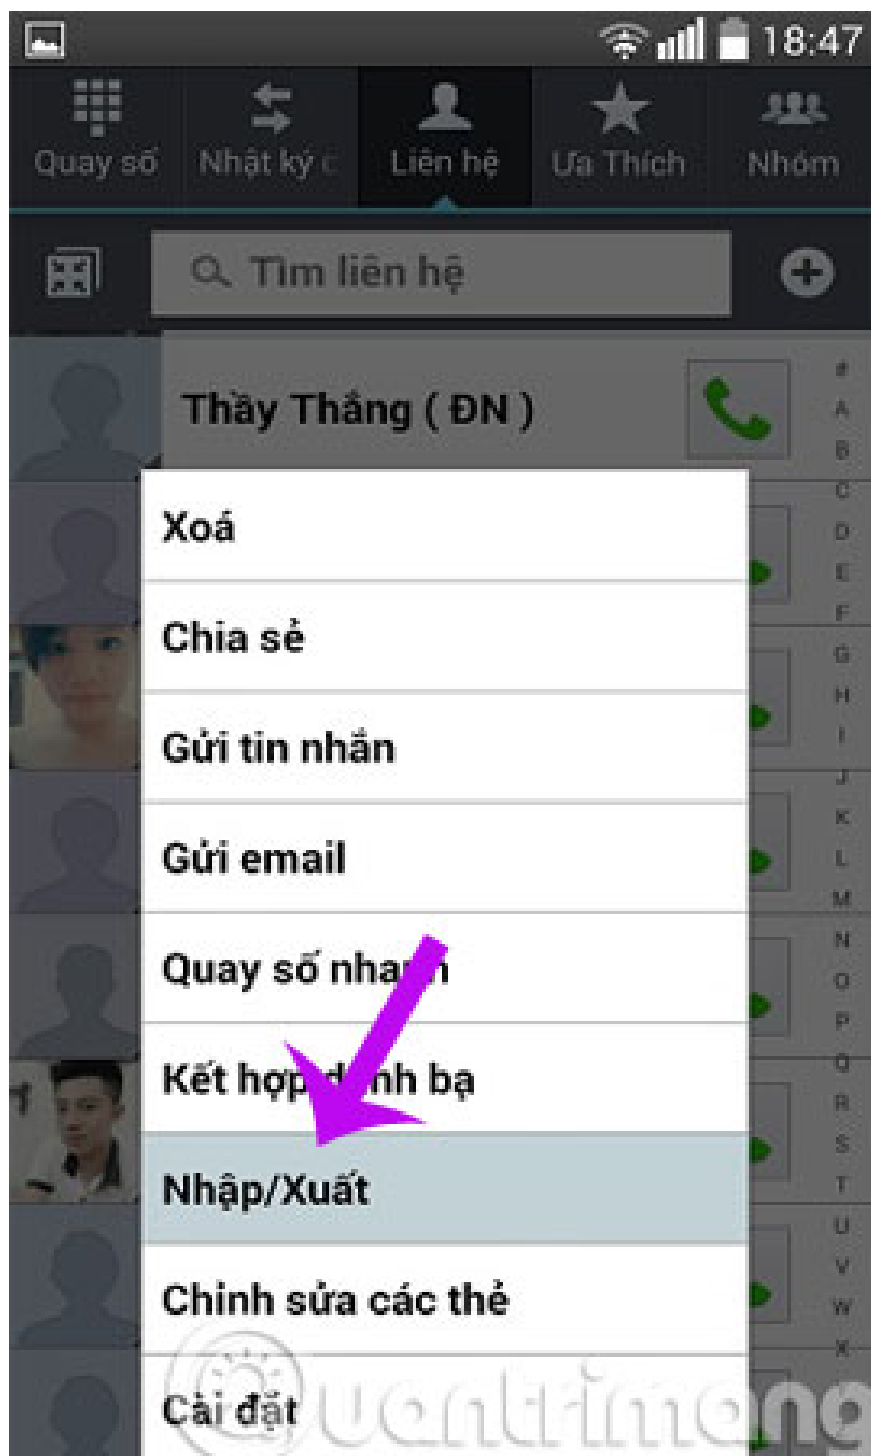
18:47

Quay số
Nhật ký c
Liên hệ
Ưa Thích
Nhóm

Tìm liên hệ

Thầy Thắng ( ĐN )

#
A
B
C
D
E
F
G
H
I
J
K
L
M
N
O
P
Q
R
S
T
U
V
W
X

Xoá
Chia sẻ
Gửi tin nhắn
Gửi email
Quay số nha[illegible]h
Kết hợp d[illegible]nh bạ
Nhập/Xuất
Chỉnh sửa các thẻ
Cài đặt

Quantrimang